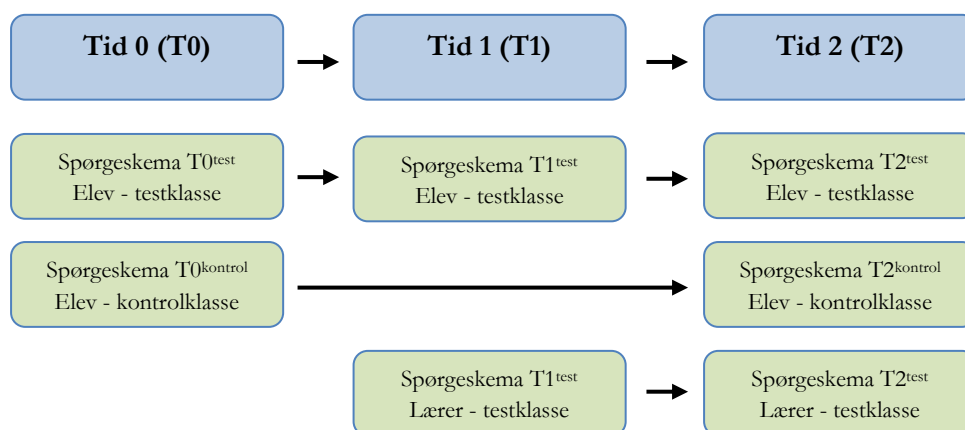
Tid 0 (T0)

Tid 1 (T1)

Tid 2 (T2)

Spørgeskema T0$^{test}$
Elev - testklasse

Spørgeskema T1$^{test}$
Elev - testklasse

Spørgeskema T2$^{test}$
Elev - testklasse

Spørgeskema T0$^{kontrol}$
Elev - kontrolklasse

Spørgeskema T2$^{kontrol}$
Elev - kontrolklasse

Spørgeskema T1$^{test}$
Lærer - testklasse

Spørgeskema T2$^{test}$
Lærer - testklasse